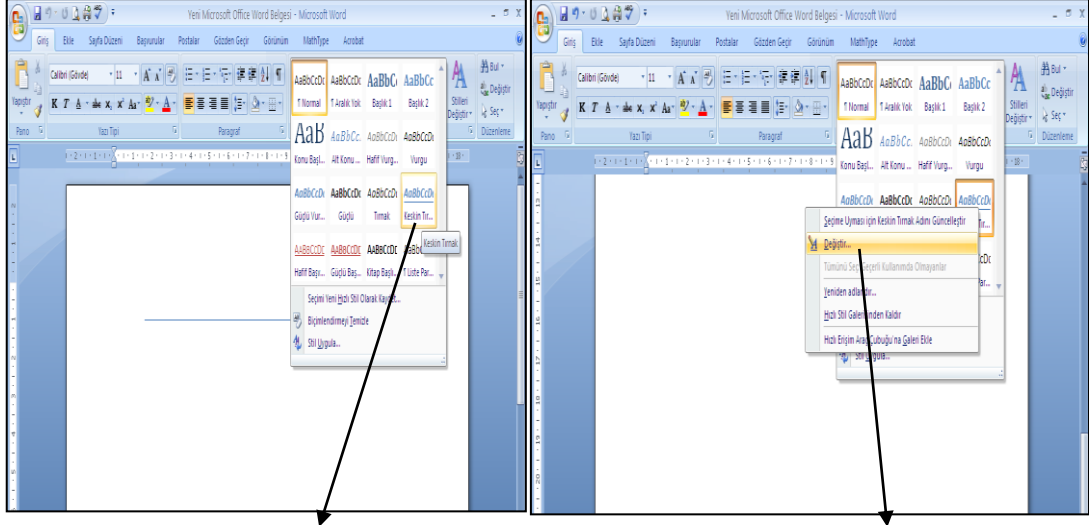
Yeni Microsoft Office Word Belgesi - Microsoft Word

Giriş Ekle Sayfa Düzeni Başvurular Postalar Gözden Geçir Görünüm MathType Acrobat

Calibri (Gövde) 11

Yapıştır

Pano Yazı Tipi Paragraf

AaBbCcDc AaBbCcDc AaBbC AaBbCc
¶ Normal ¶ Aralık Yok Başlık 1 Başlık 2

AaB AaBbCc. AaBbCcDc AaBbCcDc
Konu Başl... Alt Konu ... Hafif Vurg... Vurgu

AaBbCcDc AaBbCcDc AaBbCcDc AaBbCcDc
Güçlü Vur... Güçlü Tırnak Keskin Tır...

Keskin Tırnak

AaBbCcDc AaBbCcDc AaBbCcDc AaBbCcDc
Hafif Başv... Güçlü Baş... Kitap Başlı... ¶ Liste Par...

Seçimi Yeni Hızlı Stil Olarak Kaydet...
Biçimlendirmeyi Temizle
Stil Uygula...

Stilleri Değiştir

Bul
Değiştir
Seç
Düzenleme

Yeni Microsoft Office Word Belgesi - Microsoft Word

Giriş Ekle Sayfa Düzeni Başvurular Postalar Gözden Geçir Görünüm MathType Acrobat

Calibri (Gövde) 11

Yapıştır

Pano Yazı Tipi Paragraf

AaBbCcDc AaBbCcDc AaBbC AaBbCc
¶ Normal ¶ Aralık Yok Başlık 1 Başlık 2

AaB AaBbCc. AaBbCcDc AaBbCcDc
Konu Başl... Alt Konu ... Hafif Vurg... Vurgu

Seçime Uyması için Keskin Tırnak Adını Güncelleştir
Değiştir...
Tümünü Seç: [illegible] Geçerli Kullanımda Olmayanlar
Yeniden adlandır...
Hızlı Stil Galerisinden Kaldır
Hızlı Erişim Araç Çubuğu'na Galeri Ekle

Stil Uygula...

Stilleri Değiştir

Bul
Değiştir
Seç
Düzenleme